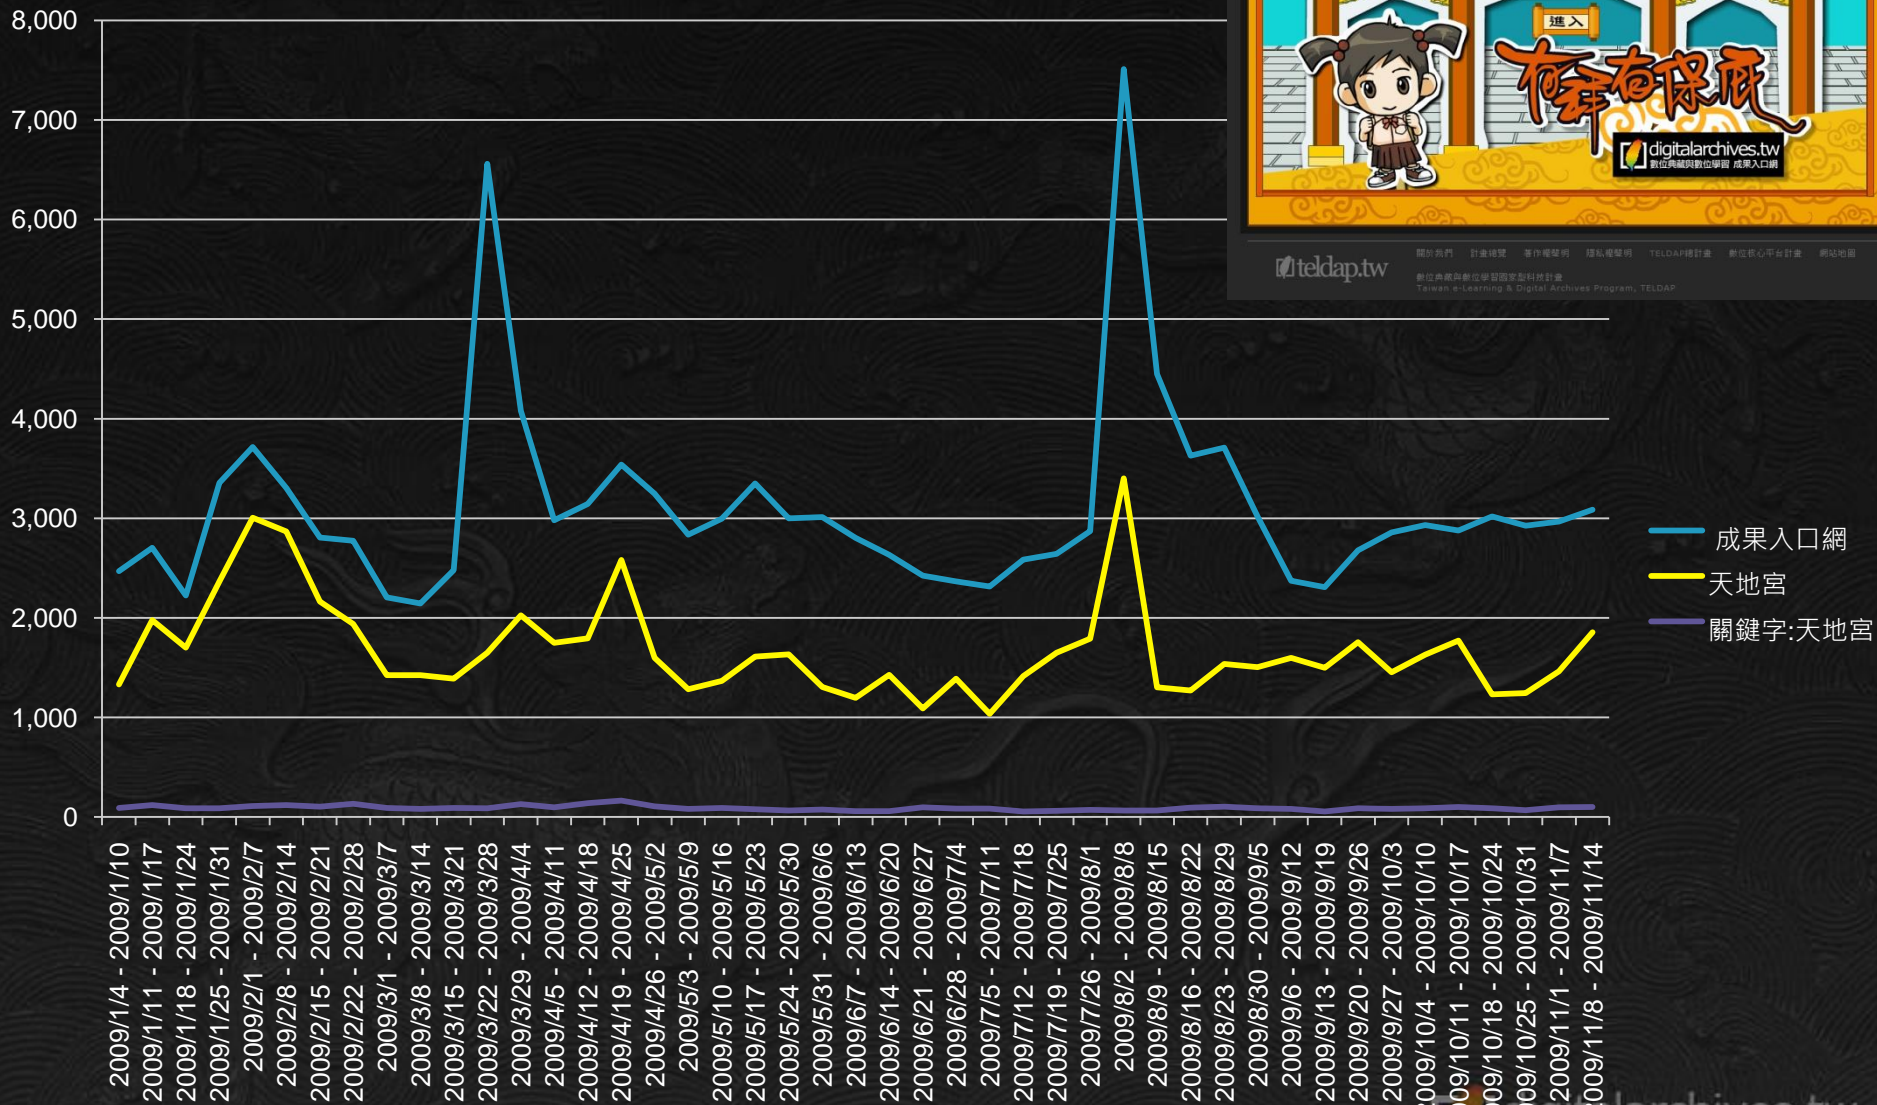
8,000
7,000
6,000
5,000
4,000
3,000
2,000
1,000
0

進入
有錢有保庇
digitalarchives.tw
數位典藏與數位學習 成果入口網

teldap.tw
關於我們 計畫總覽 著作權聲明 隱私權聲明 TELDAP總計畫 數位核心平台計畫 網站地圖
數位典藏與數位學習國家型科技計畫
Taiwan e-Learning & Digital Archives Program, TELDAP

成果入口網
天地宮
關鍵字:天地宮

2009/1/4 - 2009/1/10
2009/1/11 - 2009/1/17
2009/1/18 - 2009/1/24
2009/1/25 - 2009/1/31
2009/2/1 - 2009/2/7
2009/2/8 - 2009/2/14
2009/2/15 - 2009/2/21
2009/2/22 - 2009/2/28
2009/3/1 - 2009/3/7
2009/3/8 - 2009/3/14
2009/3/15 - 2009/3/21
2009/3/22 - 2009/3/28
2009/3/29 - 2009/4/4
2009/4/5 - 2009/4/11
2009/4/12 - 2009/4/18
2009/4/19 - 2009/4/25
2009/4/26 - 2009/5/2
2009/5/3 - 2009/5/9
2009/5/10 - 2009/5/16
2009/5/17 - 2009/5/23
2009/5/24 - 2009/5/30
2009/5/31 - 2009/6/6
2009/6/7 - 2009/6/13
2009/6/14 - 2009/6/20
2009/6/21 - 2009/6/27
2009/6/28 - 2009/7/4
2009/7/5 - 2009/7/11
2009/7/12 - 2009/7/18
2009/7/19 - 2009/7/25
2009/7/26 - 2009/8/1
2009/8/2 - 2009/8/8
2009/8/9 - 2009/8/15
2009/8/16 - 2009/8/22
2009/8/23 - 2009/8/29
2009/8/30 - 2009/9/5
2009/9/6 - 2009/9/12
2009/9/13 - 2009/9/19
2009/9/20 - 2009/9/26
2009/9/27 - 2009/10/3
2009/10/4 - 2009/10/10
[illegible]09/10/11 - 2009/10/17
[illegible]09/10/18 - 2009/10/24
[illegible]09/10/25 - 2009/10/31
2009/11/1 - 2009/11/7
2009/11/8 - 2009/11/14